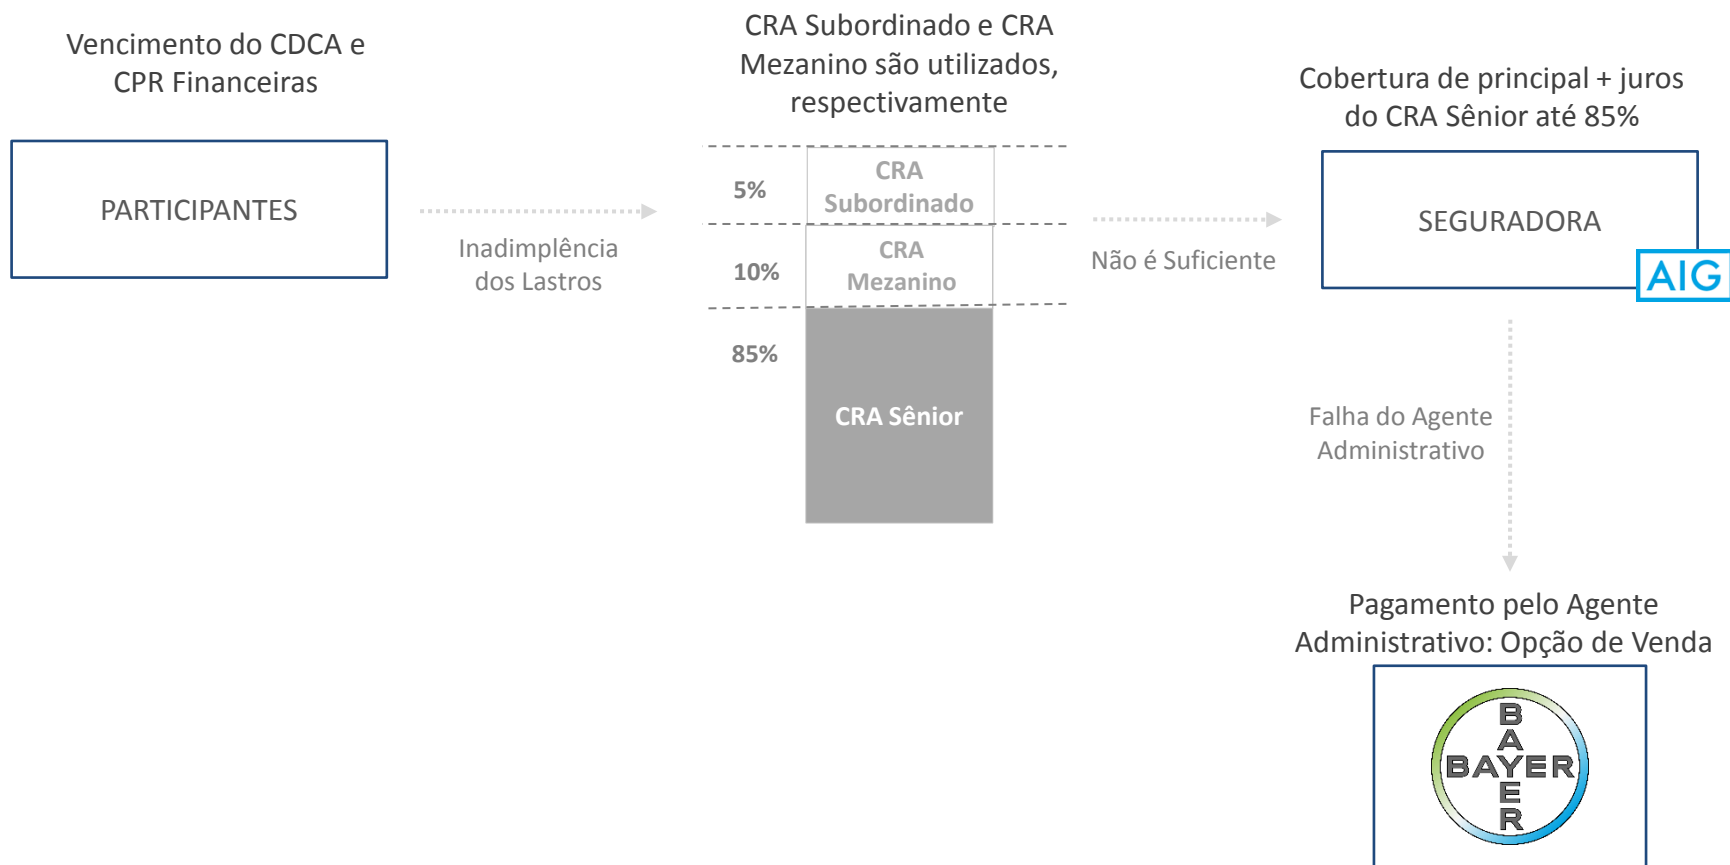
Vencimento do CDCA e CPR Financeiras

PARTICIPANTES

Inadimplência dos Lastros

CRA Subordinado e CRA Mezanino são utilizados, respectivamente

5%

CRA Subordinado

10%

CRA Mezanino

85%

CRA Sênior

Não é Suficiente

Cobertura de principal + juros do CRA Sênior até 85%

SEGURADORA

AIG

Falha do Agente Administrativo

Pagamento pelo Agente Administrativo: Opção de Venda

BAYER

BAYER